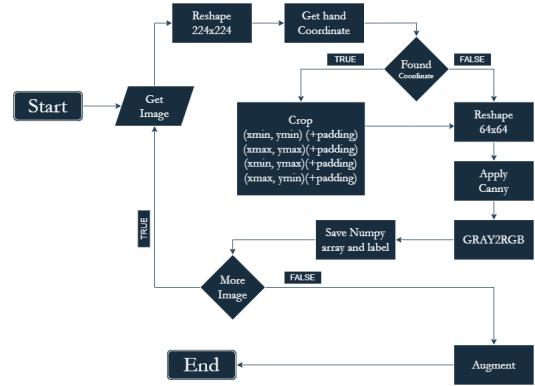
Start

Get Image

Reshape 224x224

Get hand Coordinate

Found Coordinate

TRUE

FALSE

Crop
(xmin, ymin) (+padding)
(xmax, ymax)(+padding)
(xmin, ymax)(+padding)
(xmax, ymin)(+padding)

Reshape 64x64

Apply Canny

GRAY2RGB

Save Numpy array and label

More Image

TRUE

FALSE

Augment

End